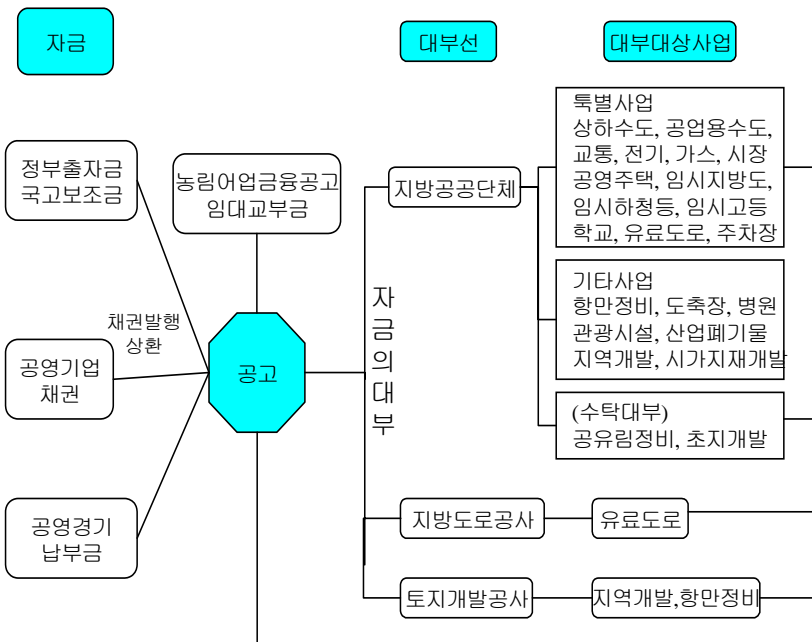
자금

대부선

대부대상사업

정부출자금
국고보조금

농림어업금융공고
임대교부금

지방공공단체

특별사업
상하수도, 공업용수도, 교통, 전기, 가스, 시장 공영주택, 임시지방도, 임시하천등, 임시고등 학교, 유료도로, 주차장

채권발행
상환

공영기업
채권

공고

자금의대부

기타사업
항만정비, 도축장, 병원 관광시설, 산업폐기물 지역개발, 시가지재개발

(수탁대부)
공유림정비, 초지개발

공영경기
납부금

지방도로공사

유료도로

토지개발공사

지역개발,항만정비